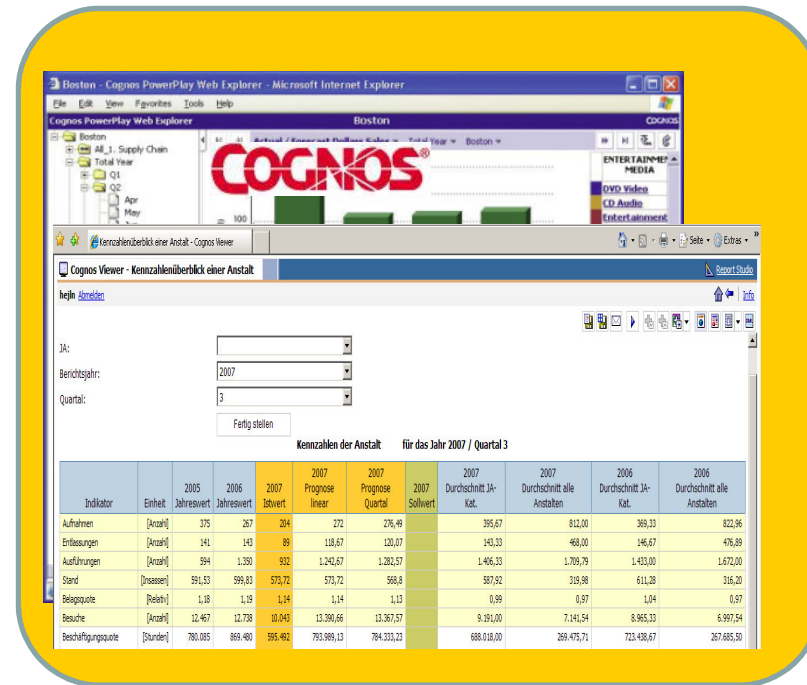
Boston - Cognos PowerPlay Web Explorer - Microsoft Internet Explorer

File Edit View Favorites Tools Help

Cognos PowerPlay Web Explorer Boston COGNOS

Boston
All_1. Supply Chain
Total Year
Q1
Q2
Apr
May

Actual / Forecast Dollar Sales ▾ Total Year ▾ Boston ▾

COGNOS®

ENTERTAINMENT MEDIA
DVD Video
CD Audio
Entertainment

100

Kennzahlenüberblick einer Anstalt - Cognos Viewer

Seite ▾ Extras ▾

Cognos Viewer - Kennzahlenüberblick einer Anstalt

Report Studio

hejln Abmelden

Info

JA:

Berichtsjahr: 2007

Quartal: 3

Fertig stellen

Kennzahlen der Anstalt für das Jahr 2007 / Quartal 3

| Indikator | Einheit | 2005 Jahreswert | 2006 Jahreswert | 2007 Istwert | 2007 Prognose linear | 2007 Prognose Quartal | 2007 Sollwert | 2007 Durchschnitt JA-Kat. | 2007 Durchschnitt alle Anstalten | 2006 Durchschnitt JA-Kat. | 2006 Durchschnitt alle Anstalten |
|---|---|---|---|---|---|---|---|---|---|---|---|
| Aufnahmen | [Anzahl] | 375 | 267 | 204 | 272 | 276,49 | | 395,67 | 812,00 | 369,33 | 822,96 |
| Entlassungen | [Anzahl] | 141 | 143 | 89 | 118,67 | 120,07 | | 143,33 | 468,00 | 146,67 | 476,89 |
| Ausführungen | [Anzahl] | 994 | 1.350 | 932 | 1.242,67 | 1.282,57 | | 1.406,33 | 1.709,79 | 1.433,00 | 1.672,00 |
| Stand | [Insassen] | 591,53 | 599,83 | 573,72 | 573,72 | 568,8 | | 587,92 | 319,98 | 611,28 | 316,20 |
| Belagsquote | [Relativ] | 1,18 | 1,19 | 1,14 | 1,14 | 1,13 | | 0,99 | 0,97 | 1,04 | 0,97 |
| Besuche | [Anzahl] | 12.467 | 12.738 | 10.043 | 13.390,66 | 13.367,57 | | 9.191,00 | 7.141,54 | 8.965,33 | 6.997,54 |
| Beschäftigungsquote | [Stunden] | 780.085 | 869.480 | 595.492 | 793.989,13 | 784.333,23 | | 688.018,00 | 269.475,71 | 723.438,67 | 267.685,50 |